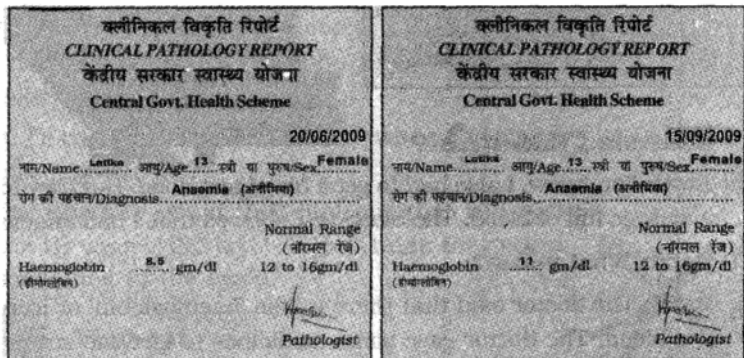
क्लीनिकल विकृति रिपोर्ट
CLINICAL PATHOLOGY REPORT
केंद्रीय सरकार स्वास्थ्य योजना
Central Govt. Health Scheme

20/06/2009

नाम/Name Latika आयु/Age 13 स्त्री या पुरुष/Sex Female

रोग की पहचान/Diagnosis Anaemia (अनीमिया)

Normal Range
(नॉरमल रेंज)

Haemoglobin 8.5 gm/dl 12 to 16gm/dl
(हीमोग्लोबिन)

Pathologist

क्लीनिकल विकृति रिपोर्ट
CLINICAL PATHOLOGY REPORT
केंद्रीय सरकार स्वास्थ्य योजना
Central Govt. Health Scheme

15/09/2009

नाम/Name Latika आयु/Age 13 स्त्री या पुरुष/Sex Female

रोग की पहचान/Diagnosis Anaemia (अनीमिया)

Normal Range
(नॉरमल रेंज)

Haemoglobin 11 gm/dl 12 to 16gm/dl
(हीमोग्लोबिन)

Pathologist